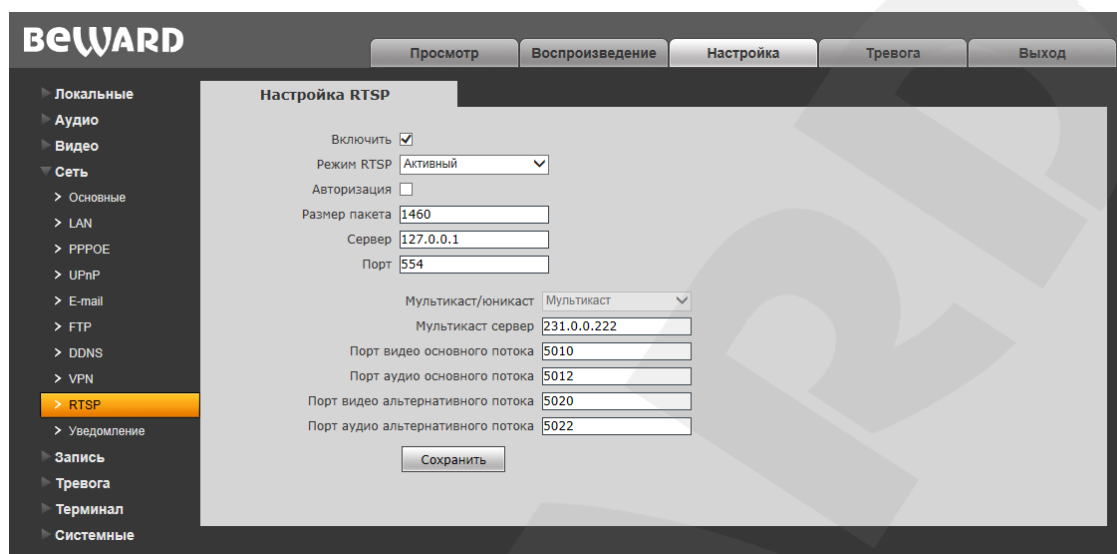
BEWARD

Просмотр | Воспроизведение | Настройка | Тревога | Выход

Локальные
Аудио
Видео
Сеть
> Основные
> LAN
> PPPOE
> UPnP
> E-mail
> FTP
> DDNS
> VPN
> RTSP
> Уведомление
Запись
Тревога
Терминал
Системные

Настройка RTSP

Включить ☑
Режим RTSP Активный
Авторизация ☐
Размер пакета 1460
Сервер 127.0.0.1
Порт 554

Мультикаст/юникаст Мультикаст
Мультикаст сервер 231.0.0.222
Порт видео основного потока 5010
Порт аудио основного потока 5012
Порт видео альтернативного потока 5020
Порт аудио альтернативного потока 5022

Сохранить